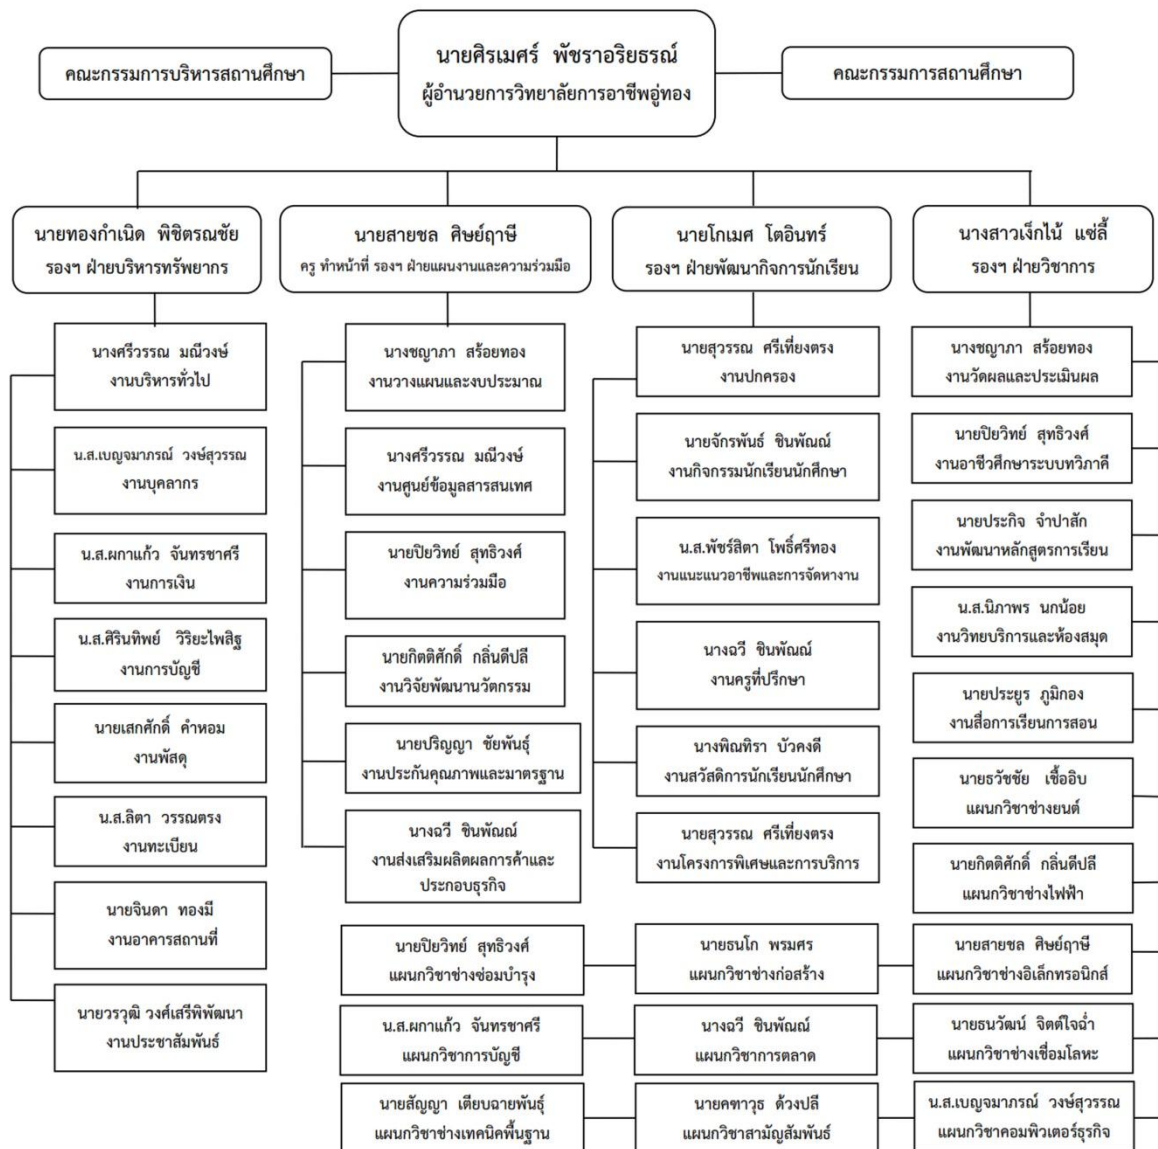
นายศิรเมศร์ พัชราอริยธรณ์
ผู้อำนวยการวิทยาลัยการอาชีพอู่ทอง

คณะกรรมการบริหารสถานศึกษา

คณะกรรมการสถานศึกษา

นายทองกำเนิด พิชิตรณชัย
รองฯ ฝ่ายบริหารทรัพยากร

นางศรีวรรณ มณีวงษ์
งานบริหารทั่วไป

น.ส.เบญจมาภรณ์ วงษ์สุวรรณ
งานบุคลากร

น.ส.ผกาแก้ว จันทรชาศรี
งานการเงิน

น.ส.ศิรินทิพย์ วิริยะไพสิฐ
งานการบัญชี

นายเสกศักดิ์ คำหอม
งานพัสดุ

น.ส.ลิตา วรรณตรง
งานทะเบียน

นายจินดา ทองมี
งานอาคารสถานที่

นายวรวุฒิ วงศ์เสรีพิพัฒนา
งานประชาสัมพันธ์

นายสายชล ศิษย์ฤาษี
ครู ทำหน้าที่ รองฯ ฝ่ายแผนงานและความร่วมมือ

นางชญาภา สร้อยทอง
งานวางแผนและงบประมาณ

นางศรีวรรณ มณีวงษ์
งานศูนย์ข้อมูลสารสนเทศ

นายปิยวิทย์ สุทธิวงศ์
งานความร่วมมือ

นายกิตติศักดิ์ กลิ่นดีปลี
งานวิจัยพัฒนานวัตกรรม

นายปริญญา ชัยพันธุ์
งานประกันคุณภาพและมาตรฐาน

นางฉวี ชินพัณณ์
งานส่งเสริมผลิตผลการค้าและประกอบธุรกิจ

นายโกเมศ โตอินทร์
รองฯ ฝ่ายพัฒนากิจการนักเรียน

นายสุวรรณ ศรีเที่ยงตรง
งานปกครอง

นายจักรพันธ์ ชินพัณณ์
งานกิจกรรมนักเรียนนักศึกษา

น.ส.พัชร์สิตา โพธิ์ศรีทอง
งานแนะแนวอาชีพและการจัดหางาน

นางฉวี ชินพัณณ์
งานครูที่ปรึกษา

นางพิณทิรา บัวคงดี
งานสวัสดิการนักเรียนนักศึกษา

นายสุวรรณ ศรีเที่ยงตรง
งานโครงการพิเศษและการบริการ

นางสาวเง็กไน้ แซ่ลี้
รองฯ ฝ่ายวิชาการ

นางชญาภา สร้อยทอง
งานวัดผลและประเมินผล

นายปิยวิทย์ สุทธิวงศ์
งานอาชีวศึกษาระบบทวิภาคี

นายประกิจ จำปาสัก
งานพัฒนาหลักสูตรการเรียน

น.ส.นิภาพร นกน้อย
งานวิทยบริการและห้องสมุด

นายประยูร ภูมิกอง
งานสื่อการเรียนการสอน

นายธวัชชัย เชื้ออิบ
แผนกวิชาช่างยนต์

นายกิตติศักดิ์ กลิ่นดีปลี
แผนกวิชาช่างไฟฟ้า

นายปิยวิทย์ สุทธิวงศ์
แผนกวิชาช่างซ่อมบำรุง

นายธนโภ พรมศร
แผนกวิชาช่างก่อสร้าง

นายสายชล ศิษย์ฤาษี
แผนกวิชาช่างอิเล็กทรอนิกส์

น.ส.ผกาแก้ว จันทรชาศรี
แผนกวิชาการบัญชี

นางฉวี ชินพัณณ์
แผนกวิชาการตลาด

นายธนวัฒน์ จิตต์ใจฉ่ำ
แผนกวิชาช่างเชื่อมโลหะ

นายสัญญา เตียบฉายพันธุ์
แผนกวิชาช่างเทคนิคพื้นฐาน

นายคฑาวุธ ด้วงปลี
แผนกวิชาสามัญสัมพันธ์

น.ส.เบญจมาภรณ์ วงษ์สุวรรณ
แผนกวิชาคอมพิวเตอร์ธุรกิจ